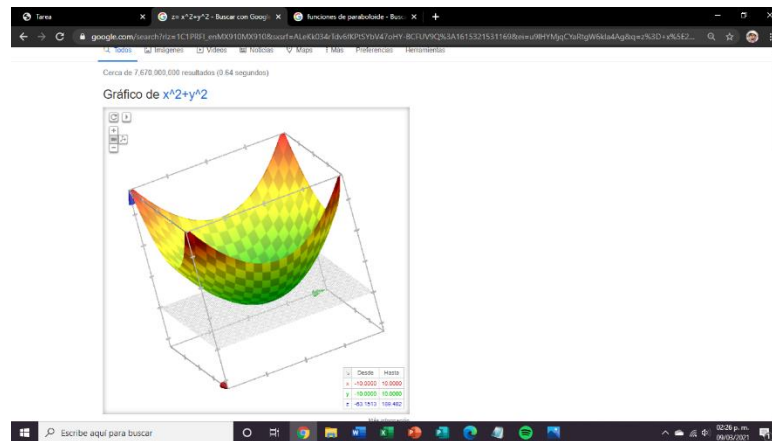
Tarea
z= x^2+y^2 - Buscar con Google
funciones de paraboloide - Busc

google.com/search?rlz=1C1PRFI_enMX910MX910&sxsrf=ALeKk034rTdv6fKPt5YbV47oHY-8CFUV9Q%3A1615321531169&ei=u9HYMjqCYsRtgW6kla4Ag&q=z%3D+x%5E2...

Todos  Imágenes  Videos  Noticias  Maps  Más  Preferencias  Herramientas

Cerca de 7,670,000,000 resultados (0.64 segundos)

Gráfico de x^2+y^2

| | Desde | Hasta |
|---|---|---|
| x | -10.0000 | 10.0000 |
| y | -10.0000 | 10.0000 |
| z | -60.7513 | 109.482 |

Más información

Escribe aquí para buscar

02:26 p. m.
09/03/2021